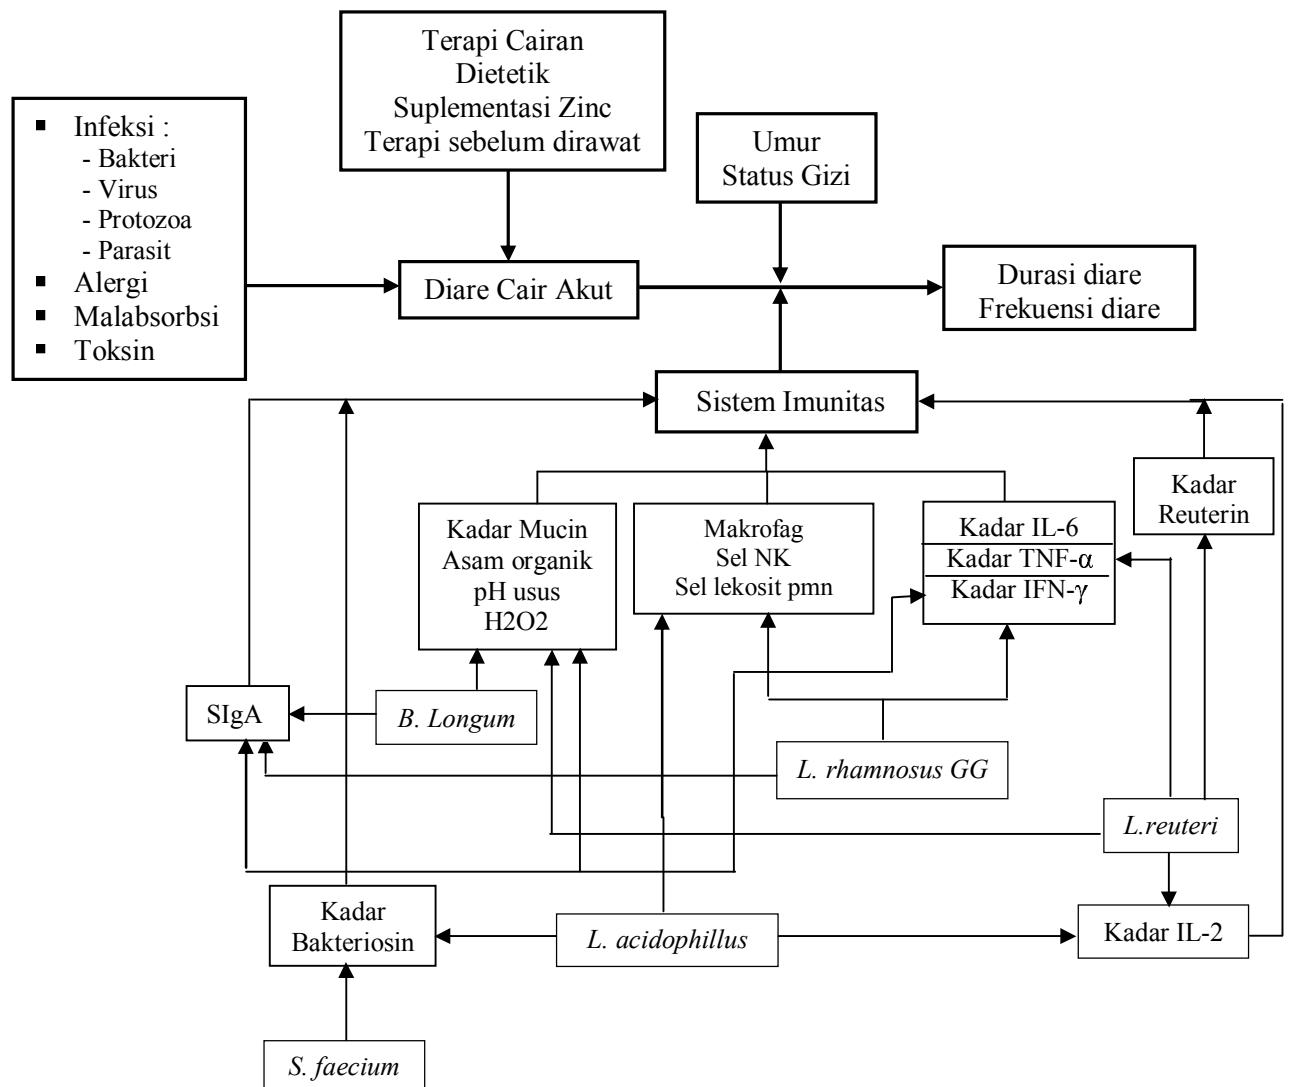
- Infeksi :
  - Bakteri
  - Virus
  - Protozoa
  - Parasit
- Alergi
- Malabsorbsi
- Toksin

Terapi Cairan
Dietetik
Suplementasi Zinc
Terapi sebelum dirawat

Umur
Status Gizi

Diare Cair Akut

Durasi diare
Frekuensi diare

Sistem Imunitas

Kadar Reuterin

Kadar Mucin
Asam organik
pH usus
H2O2

Makrofag
Sel NK
Sel lekosit pmn

Kadar IL-6
Kadar TNF-α
Kadar IFN-γ

SIgA

B. Longum

L. rhamnosus GG

L.reuteri

Kadar Bakteriosin

L. acidophillus

Kadar IL-2

S. faecium